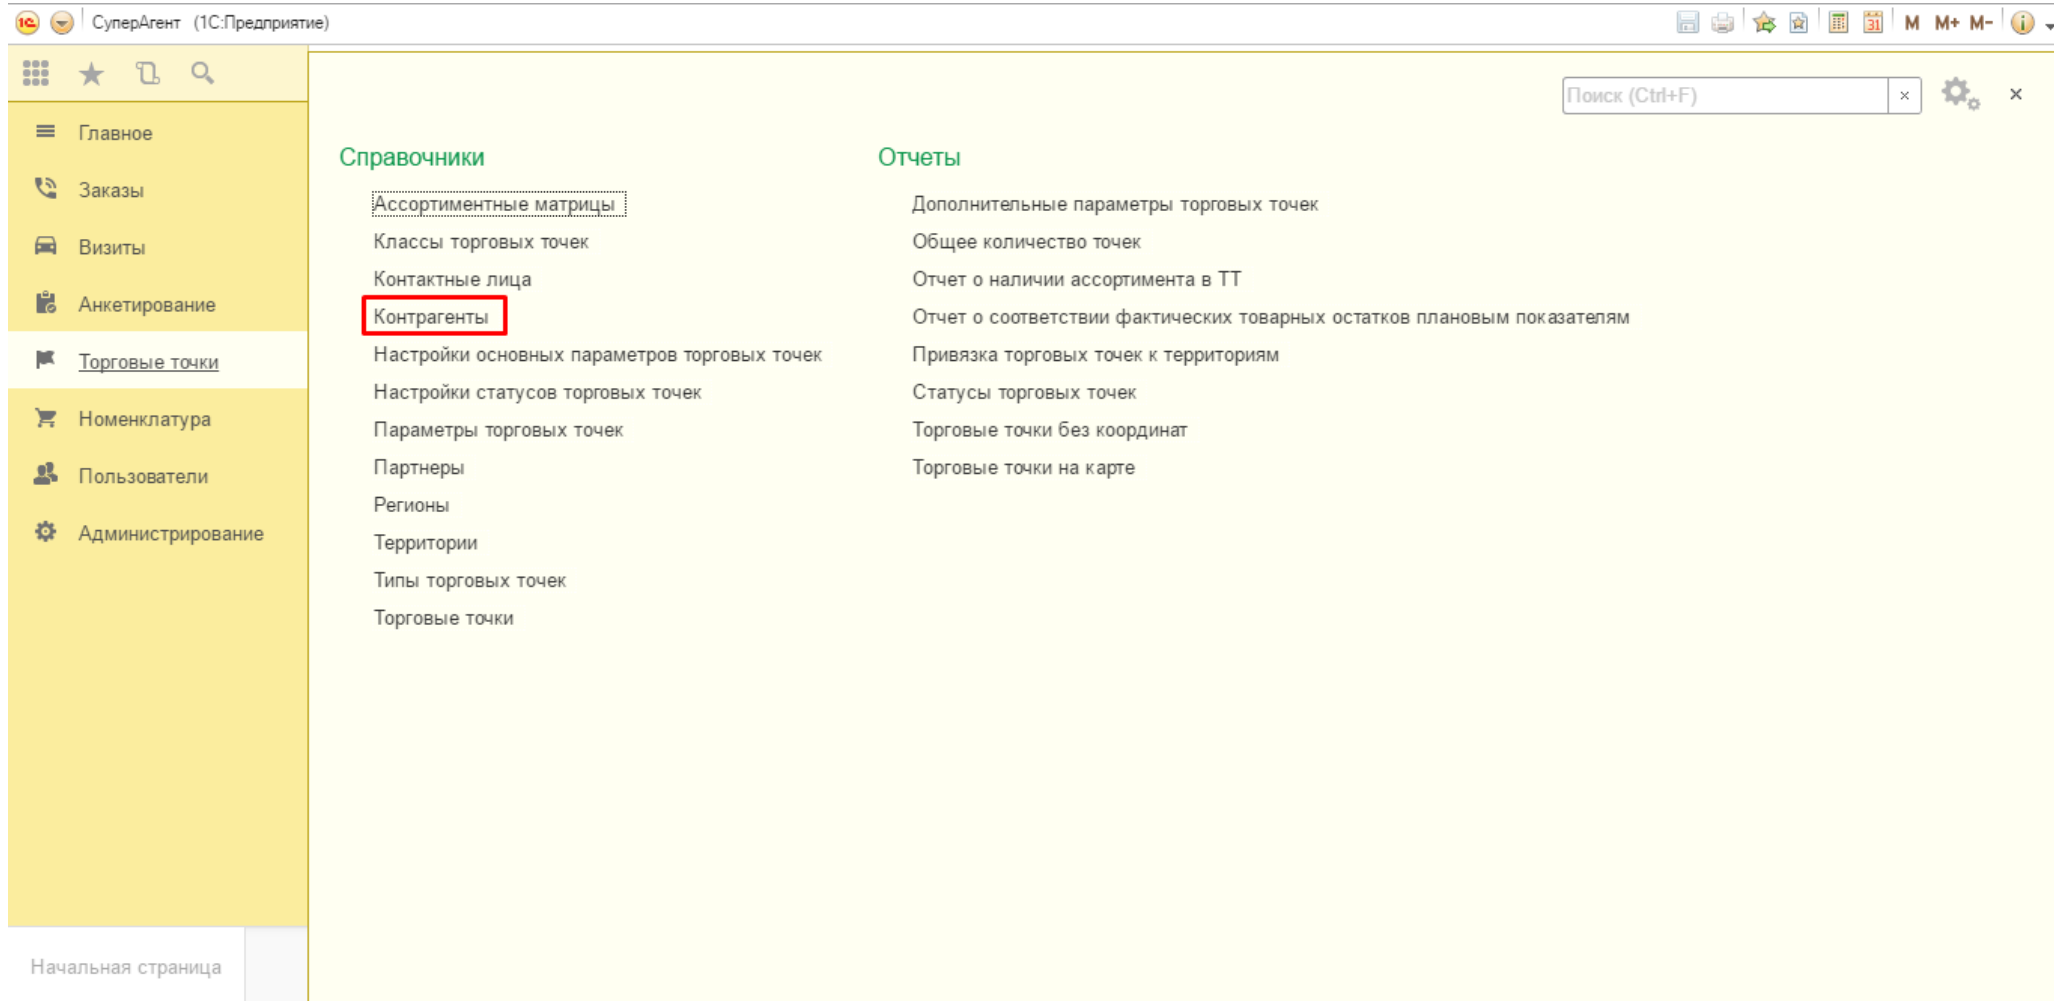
СуперАгент (1С:Предприятие)

M M+ M-

Главное
Заказы
Визиты
Анкетирование
Торговые точки
Номенклатура
Пользователи
Администрирование

Поиск (Ctrl+F) ×

Справочники

Ассортиментные матрицы
Классы торговых точек
Контактные лица
Контрагенты
Настройки основных параметров торговых точек
Настройки статусов торговых точек
Параметры торговых точек
Партнеры
Регионы
Территории
Типы торговых точек
Торговые точки

Отчеты

Дополнительные параметры торговых точек
Общее количество точек
Отчет о наличии ассортимента в ТТ
Отчет о соответствии фактических товарных остатков плановым показателям
Привязка торговых точек к территориям
Статусы торговых точек
Торговые точки без координат
Торговые точки на карте

Начальная страница